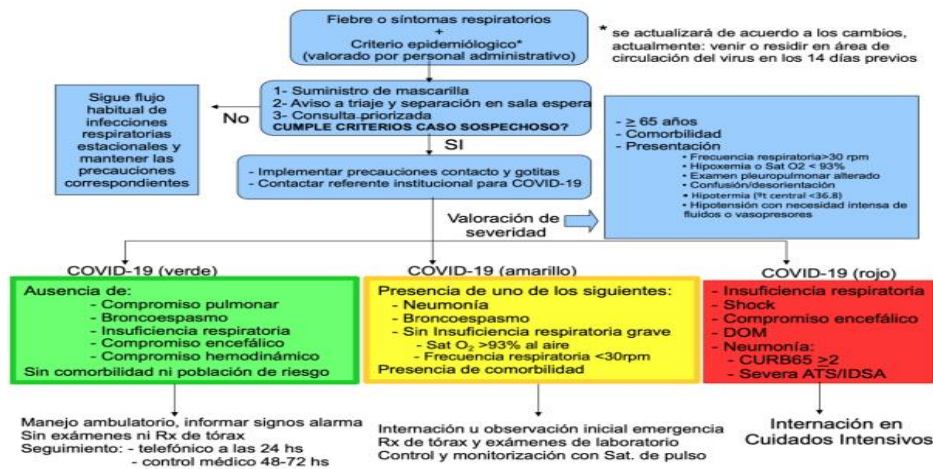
Fiebre o síntomas respiratorios
+
Criterio epidemiológico*
(valorado por personal administrativo)

* se actualizará de acuerdo a los cambios, actualmente: venir o residir en área de circulación del virus en los 14 días previos

Sigue flujo habitual de infecciones respiratorias estacionales y mantener las precauciones correspondientes

No

1- Suministro de mascarilla
2- Aviso a triaje y separación en sala espera
3- Consulta priorizada
CUMPLE CRITERIOS CASO SOSPECHOSO?

SI

- ≥ 65 años
- Comorbilidad
- Presentación
• Frecuencia respiratoria>30 rpm
• Hipoxemia o Sat O2 < 93%
• Examen pleuropulmonar alterado
• Confusión/desorientación
• Hipotermia (ªt central <36.8)
• Hipotensión con necesidad intensa de fluidos o vasopresores

- Implementar precauciones contacto y gotitas
- Contactar referente institucional para COVID-19

Valoración de severidad

COVID-19 (verde)
Ausencia de:
- Compromiso pulmonar
- Broncoespasmo
- Insuficiencia respiratoria
- Compromiso encefálico
- Compromiso hemodinámico
Sin comorbilidad ni población de riesgo

COVID-19 (amarillo)
Presencia de uno de los siguientes:
- Neumonía
- Broncoespasmo
- Sin Insuficiencia respiratoria grave
- Sat $O_2$ >93% al aire
- Frecuencia respiratoria <30rpm
Presencia de comorbilidad

COVID-19 (rojo)
- Insuficiencia respiratoria
- Shock
- Compromiso encefálico
- DOM
- Neumonía:
- CURB65 ≥2
- Severa ATS/IDSA

Manejo ambulatorio, informar signos alarma
Sin exámenes ni Rx de tórax
Seguimiento: - telefónico a las 24 hs
- control médico 48-72 hs

Internación u observación inicial emergencia
Rx de tórax y exámenes de laboratorio
Control y monitorización con Sat. de pulso

Internación en Cuidados Intensivos